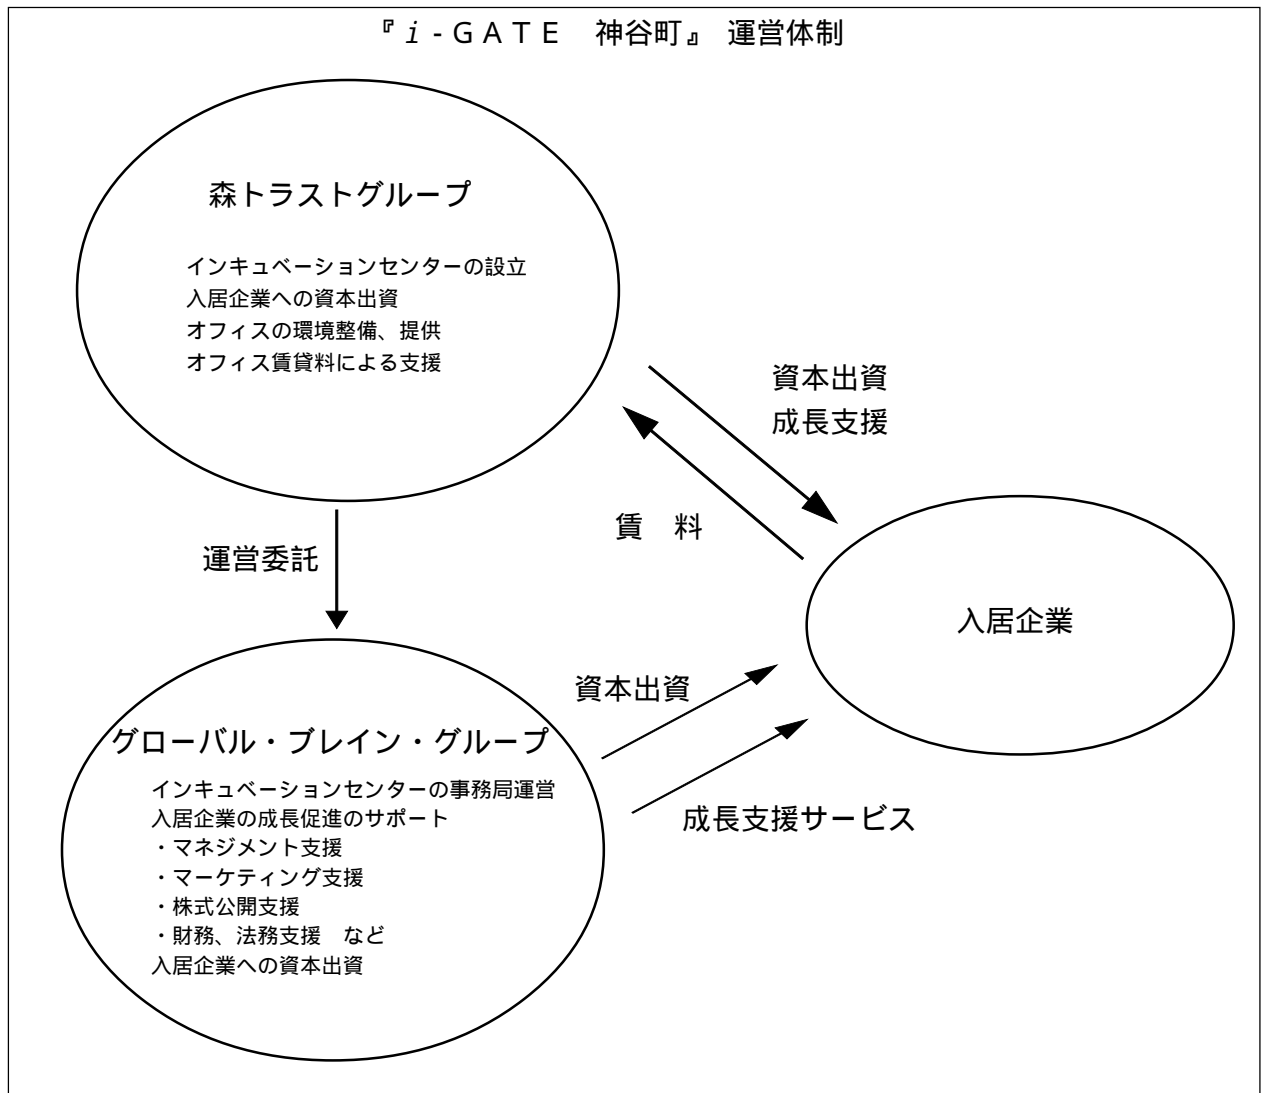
『$i$-GATE　神谷町』 運営体制

森トラストグループ

インキュベーションセンターの設立
入居企業への資本出資
オフィスの環境整備、提供
オフィス賃貸料による支援

資本出資
成長支援

賃　料

運営委託

入居企業

資本出資

グローバル・ブレイン・グループ

インキュベーションセンターの事務局運営
入居企業の成長促進のサポート
・マネジメント支援
・マーケティング支援
・株式公開支援
・財務、法務支援　など
入居企業への資本出資

成長支援サービス